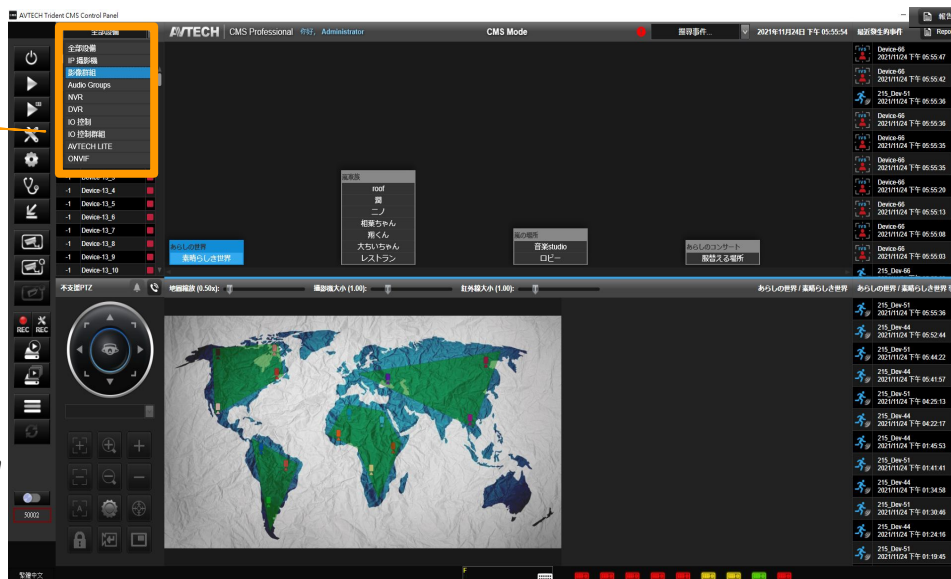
AVTECH Trident CMS Control Panel

報告

全部設備

全部設備
IP 攝影機
影像群組
Audio Groups
NVR
DVR
IO 控制
IO 控制群組
AVTECH LITE
ONVIF

AVTECH | CMS Professional 你好, Administrator

CMS Mode

搜尋事件...

2021年11月24日 下午 05:55:54

最近發生的事件

Repo

-1 Device-13_4
-1 Device-13_5
-1 Device-13_6
-1 Device-13_7
-1 Device-13_8
-1 Device-13_9
-1 Device-13_10

濫觴族
roof
霞
ニノ
相葉ちゃん
翔くん
大ちいちゃん
レストラン

あらしの世界
素晴らしき世界

嵐の場所
音楽studio
ロビー

あらしのコンサート
服替える場所

Device-66
2021/11/24 下午 05:55:47
Device-66
2021/11/24 下午 05:55:42
215_Dev-51
2021/11/24 下午 05:55:36
Device-66
2021/11/24 下午 05:55:36
Device-66
2021/11/24 下午 05:55:35
Device-66
2021/11/24 下午 05:55:35
Device-66
2021/11/24 下午 05:55:20
Device-66
2021/11/24 下午 05:55:13
Device-66
2021/11/24 下午 05:55:08
Device-66
2021/11/24 下午 05:55:03
215_Dev-66

不支援PTZ

地圖縮放 (0.50x):

攝影機大小 (1.00):

紅外線大小 (1.00):

あらしの世界 / 素晴らしき世界

あらしの世界 / 素晴らしき世界

215_Dev-51
2021/11/24 下午 05:55:36
215_Dev-44
2021/11/24 下午 05:52:44
215_Dev-51
2021/11/24 下午 05:44:22
215_Dev-44
2021/11/24 下午 05:41:57
215_Dev-51
2021/11/24 下午 04:25:13
215_Dev-44
2021/11/24 下午 04:22:17
215_Dev-44
2021/11/24 下午 01:45:53
215_Dev-51
2021/11/24 下午 01:41:41
215_Dev-44
2021/11/24 下午 01:34:58
215_Dev-51
2021/11/24 下午 01:30:46
215_Dev-44
2021/11/24 下午 01:24:16
215_Dev-51
2021/11/24 下午 01:19:45

REC REC

30002

繁體中文